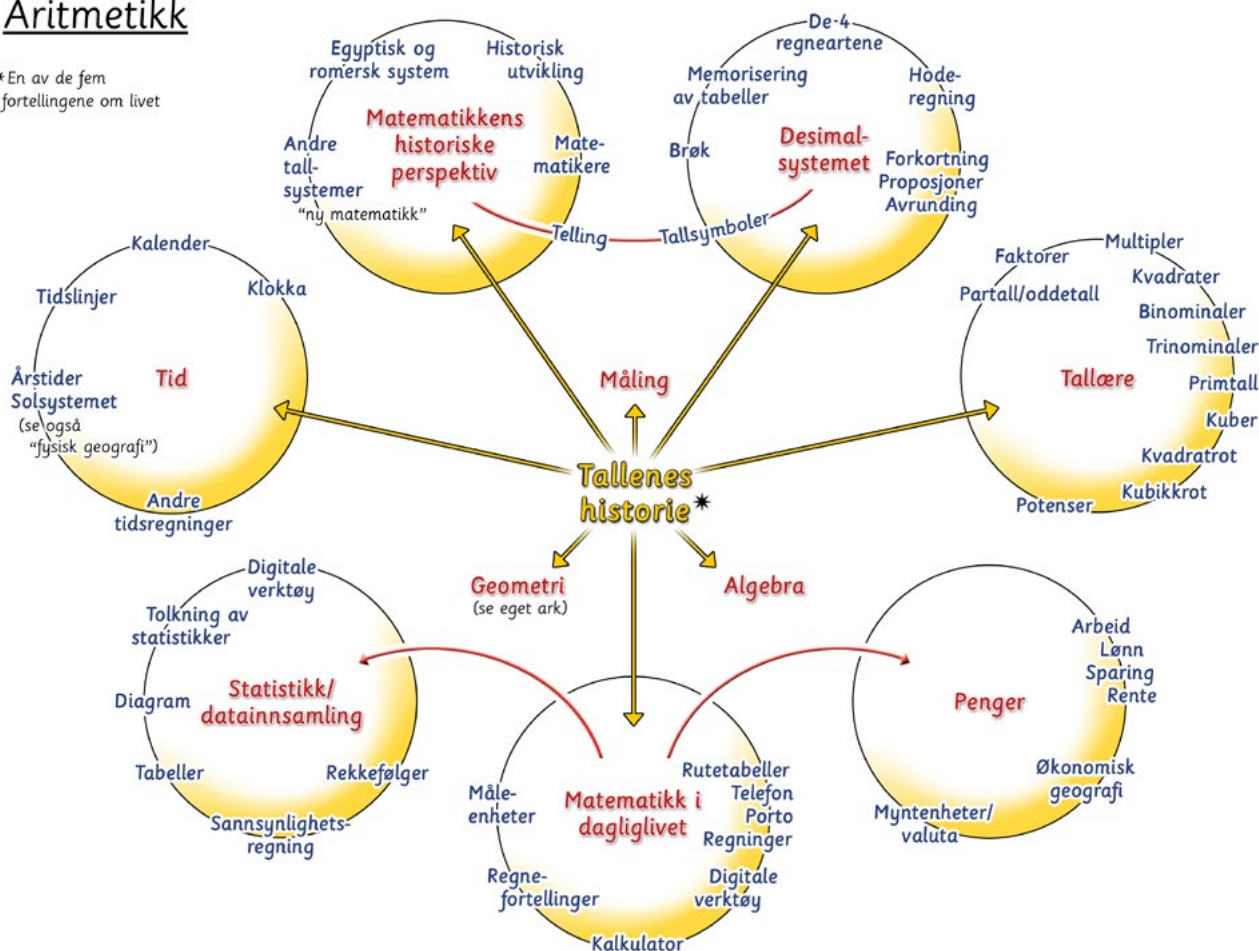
Aritmetikk

*En av de fem fortellingene om livet

Egyptisk og romersk system
Historisk utvikling
Matematikkens historiske perspektiv
Andre tallsystemer
"ny matematikk"
Matematikere
Telling

De-4 regneartene
Memorisering av tabeller
Hoderegning
Brøk
Desimalsystemet
Forkortning
Proposjoner
Avrunding
Tallsymboler

Kalender
Tidslinjer
Klokka
Årstider
Solsystemet
(se også "fysisk geografi")
Tid
Andre tidsregninger

Faktorer
Multipler
Partall/oddetall
Kvadrater
Binominaler
Trinominaler
Tallære
Primtall
Kuber
Kvadratrot
Potenser
Kubikkrot

Måling
Tallenes historie*
Geometri
(se eget ark)
Algebra

Digitale verktøy
Tolkning av statistikker
Diagram
Statistikk/ datainnsamling
Tabeller
Rekkefølger
Sannsynlighetsregning

Arbeid
Lønn
Sparing
Rente
Penger
Økonomisk geografi
Myntenheter/ valuta

Måleenheter
Matematikk i dagliglivet
Rutetabeller
Telefon
Porto
Regninger
Regnefortellinger
Digitale verktøy
Kalkulator